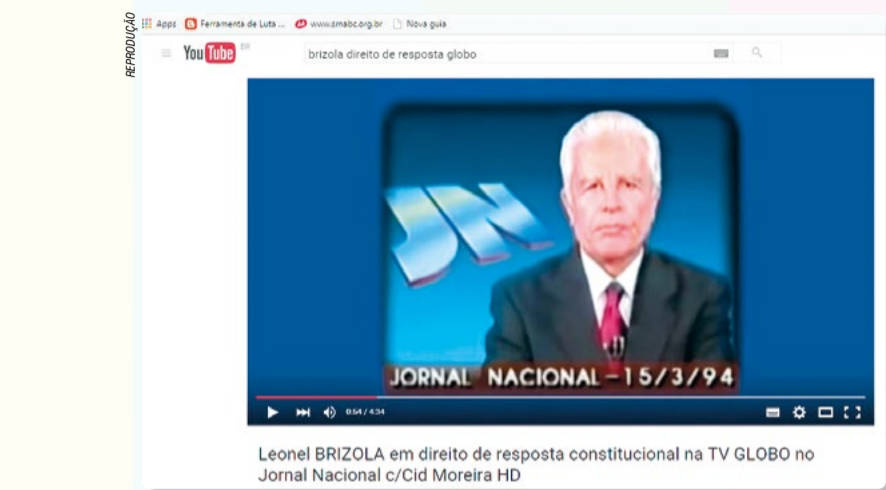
REPRODUÇÃO

Apps Ferramenta de Luta ... www.smabc.org.br Nova guia

YouTube BR

brizola direito de resposta globo

JN

JORNAL NACIONAL – 15/3/94

0:54 / 4:34

Leonel BRIZOLA em direito de resposta constitucional na TV GLOBO no Jornal Nacional c/Cid Moreira HD